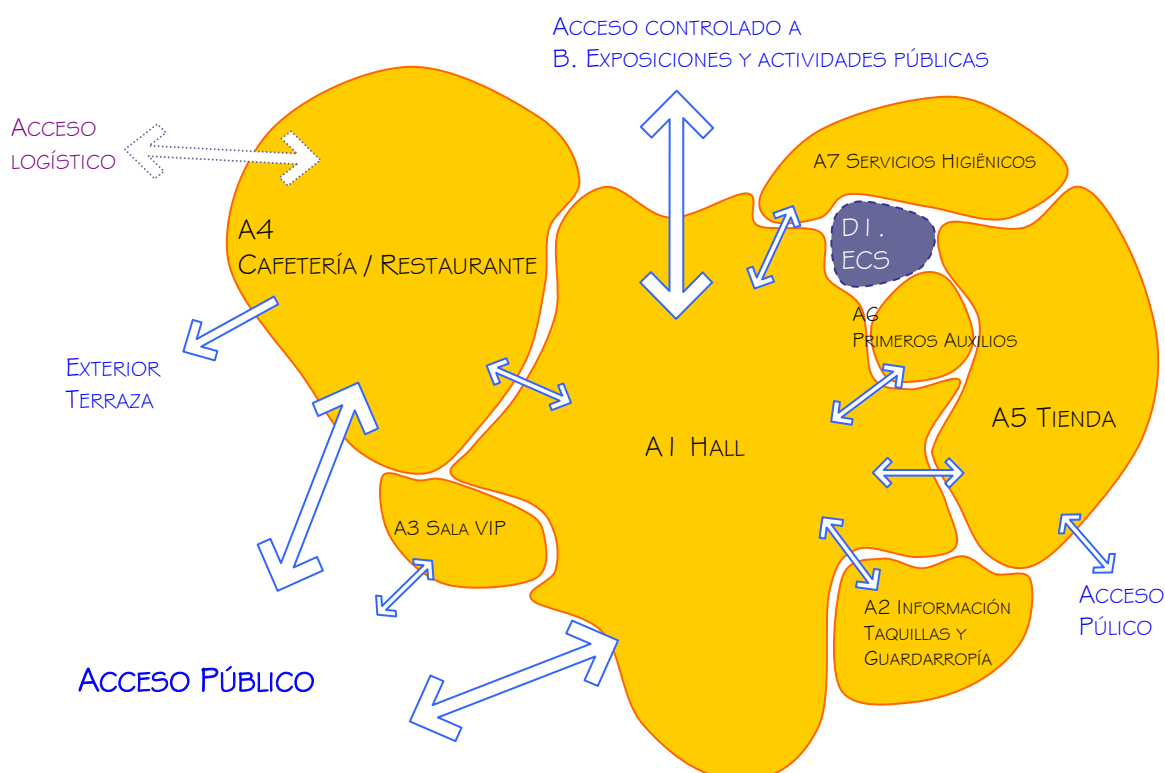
Acceso controlado a
B. Exposiciones y actividades públicas

Acceso
logístico

A4
Cafetería / Restaurante

A7 Servicios Higiênicos

D1.
ECS

A6
Primeros Auxilios

Exterior
Terraza

A1 Hall

A5 Tienda

A3 Sala VIP

A2 Información
Taquillas y
Guardarropía

Acceso
Púlico

Acceso Público